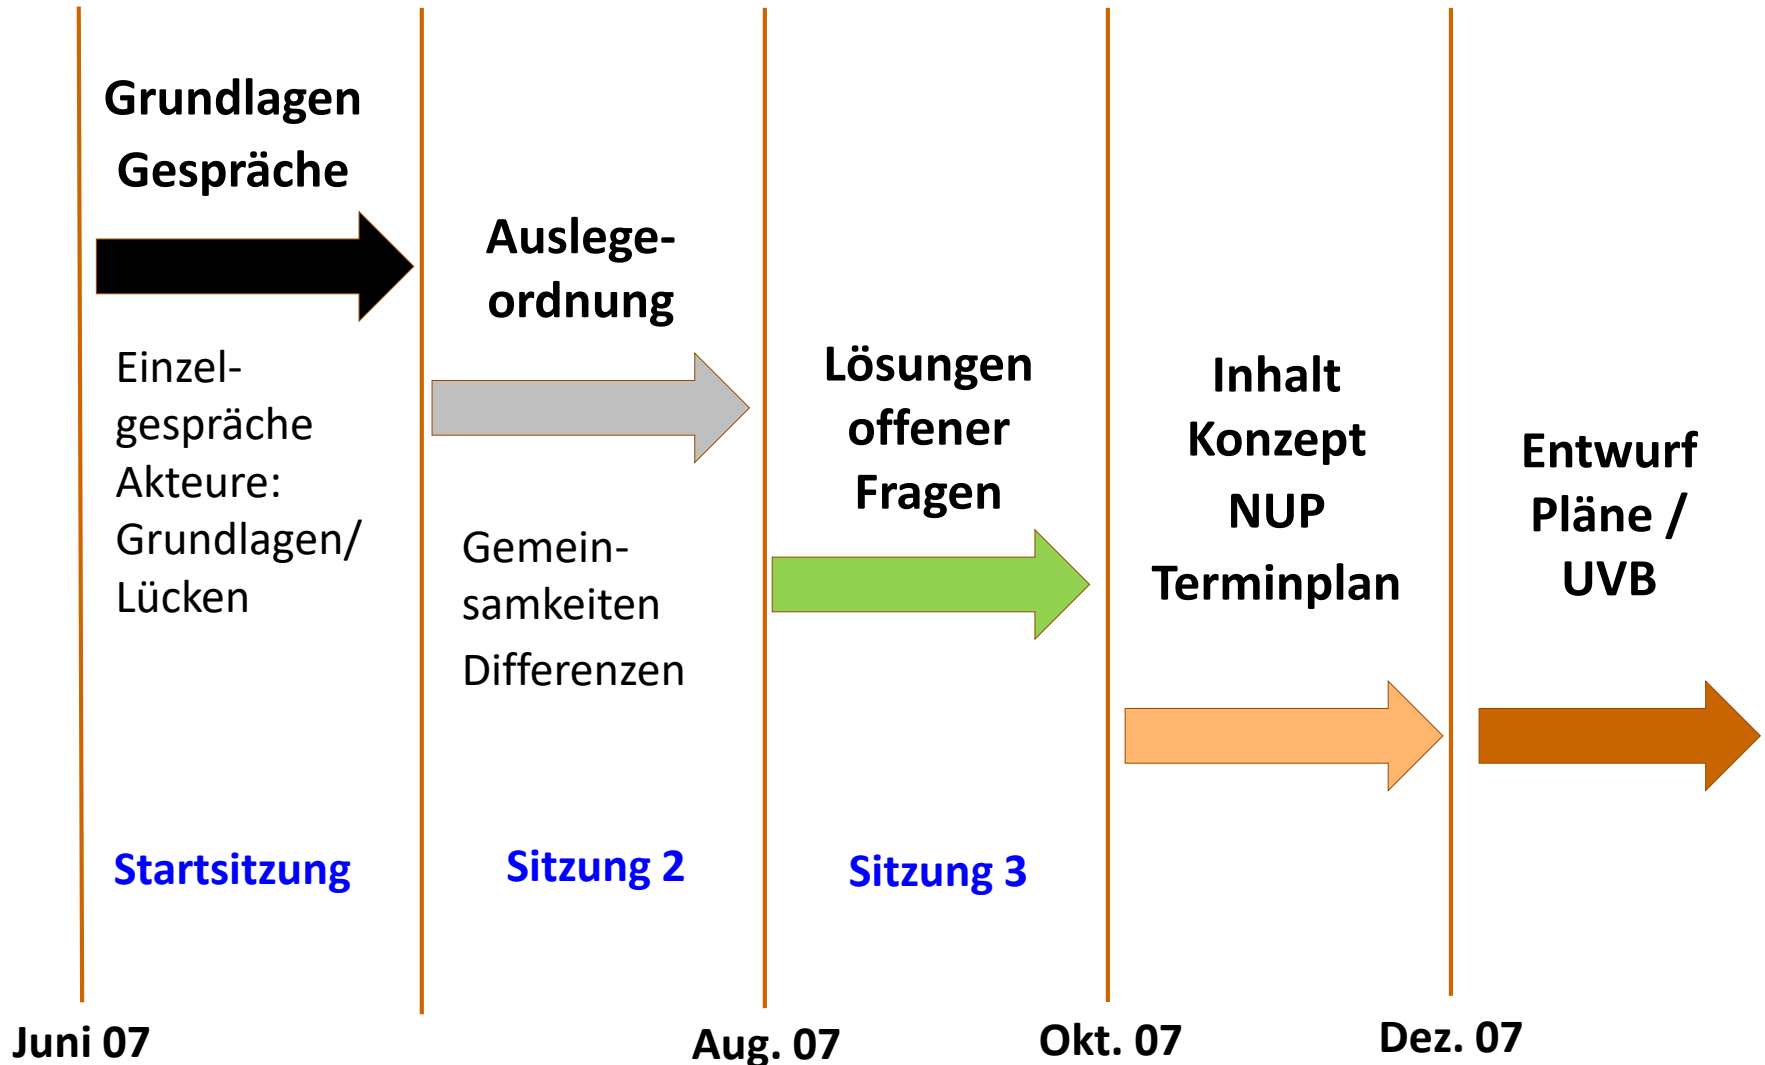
Grundlagen Gespräche

Einzelgespräche Akteure: Grundlagen/ Lücken

Startsitzung

Auslegeordnung

Gemeinsamkeiten Differenzen

Sitzung 2

Lösungen offener Fragen

Sitzung 3

Inhalt Konzept NUP Terminplan

Entwurf Pläne / UVB

Juni 07

Aug. 07

Okt. 07

Dez. 07